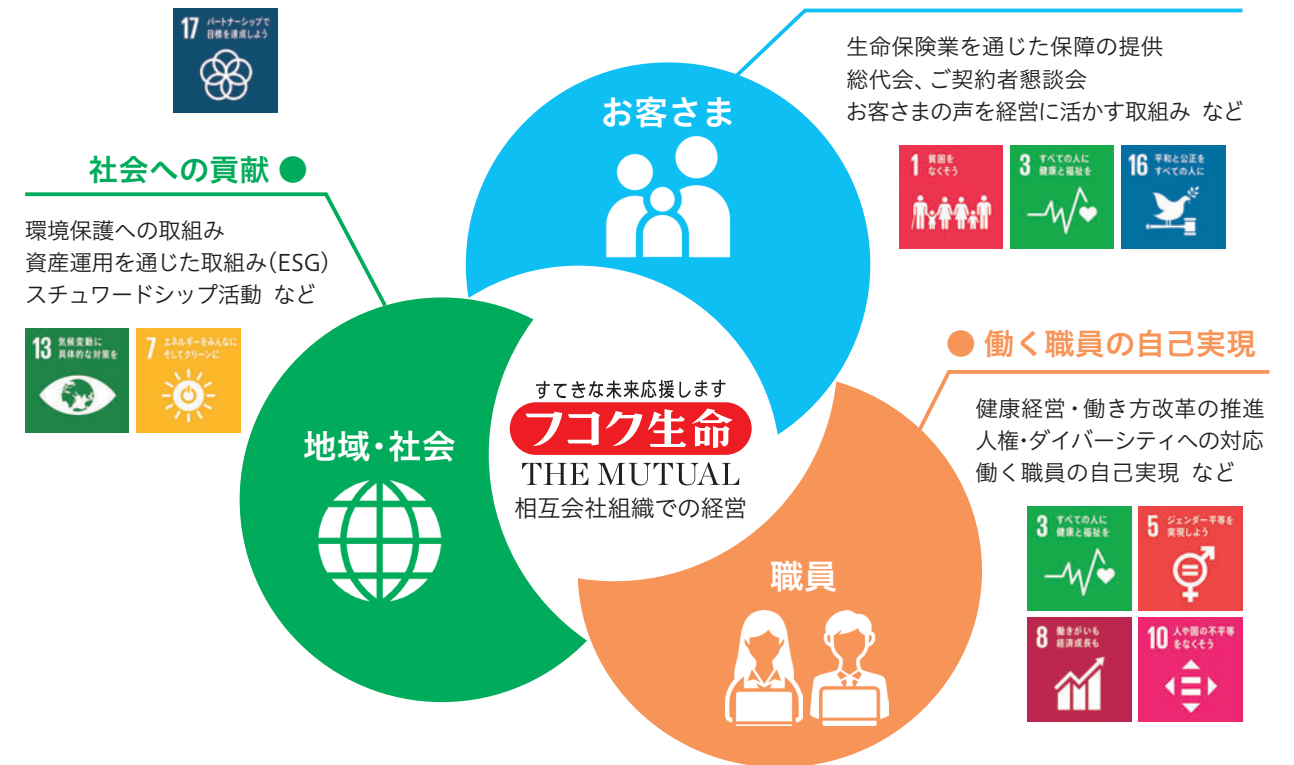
17 パートナーシップで目標を達成しよう

社会への貢献

環境保護への取組み
資産運用を通じた取組み(ESG)
スチュワードシップ活動 など

13 気候変動に具体的な対策を

7 エネルギーをみんなにそしてクリーンに

お客さま

生命保険業を通じた保障の提供
総代会、ご契約者懇談会
お客さまの声を経営に活かす取組み など

1 貧困をなくそう

3 すべての人に健康と福祉を

16 平和と公正をすべての人に

働く職員の自己実現

健康経営・働き方改革の推進
人権・ダイバーシティへの対応
働く職員の自己実現 など

3 すべての人に健康と福祉を

5 ジェンダー平等を実現しよう

8 働きがいも経済成長も

10 人や国の不平等をなくそう

地域・社会

すてきな未来応援します
フコク生命
THE MUTUAL
相互会社組織での経営

職員